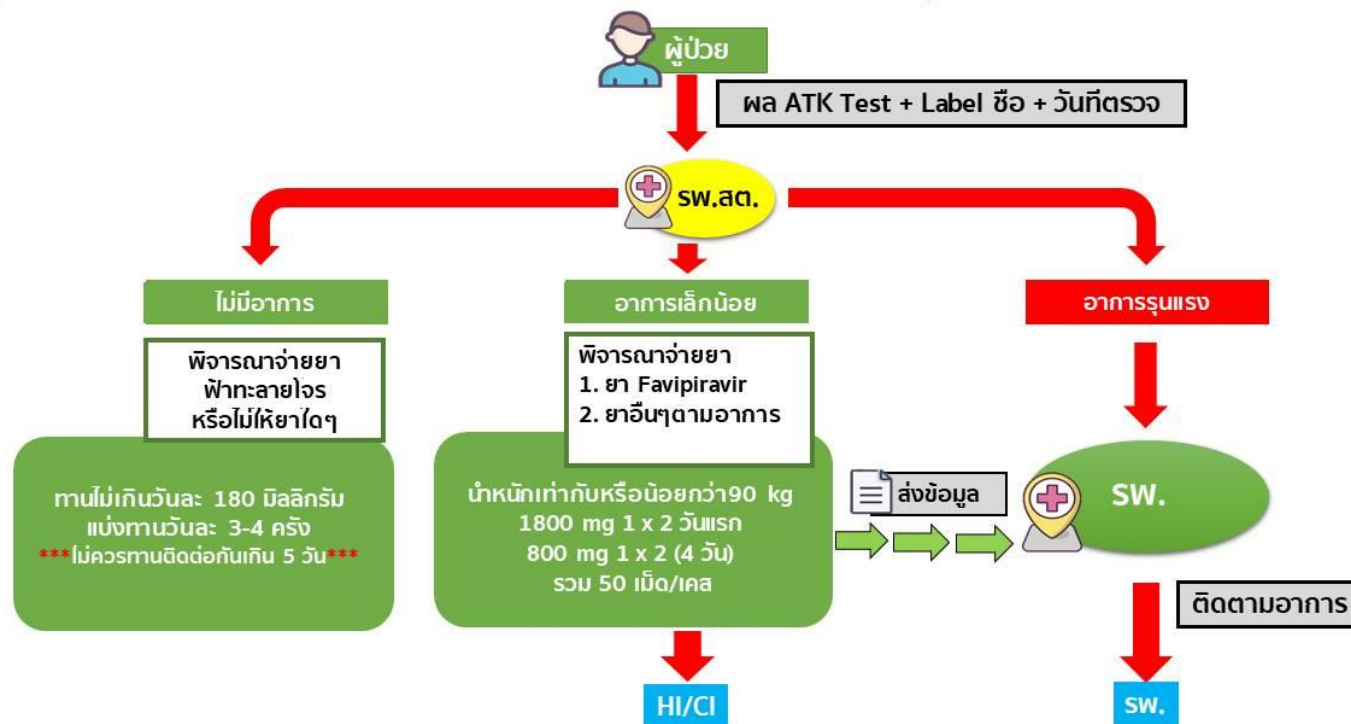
ผู้ป่วย

ผล ATK Test + Label ชื่อ + วันที่ตรวจ

รพ.สต.

ไม่มีอาการ

พิจารณาจ่ายยา ฟ้าทะลายโจร หรือไม่ให้ยาใดๆ

ทานไม่เกินวันละ 180 มิลลิกรัม แบ่งทานวันละ 3-4 ครั้ง ***ไม่ควรทานติดต่อกันเกิน 5 วัน***

อาการเล็กน้อย

พิจารณาจ่ายยา
1. ยา Favipiravir
2. ยาอื่นๆตามอาการ

น้ำหนักเท่ากับหรือน้อยกว่า90 kg
1800 mg 1 x 2 วันแรก
800 mg 1 x 2 (4 วัน)
รวม 50 เม็ด/เคส

HI/CI

ส่งข้อมูล

อาการรุนแรง

รพ.

ติดตามอาการ

รพ.